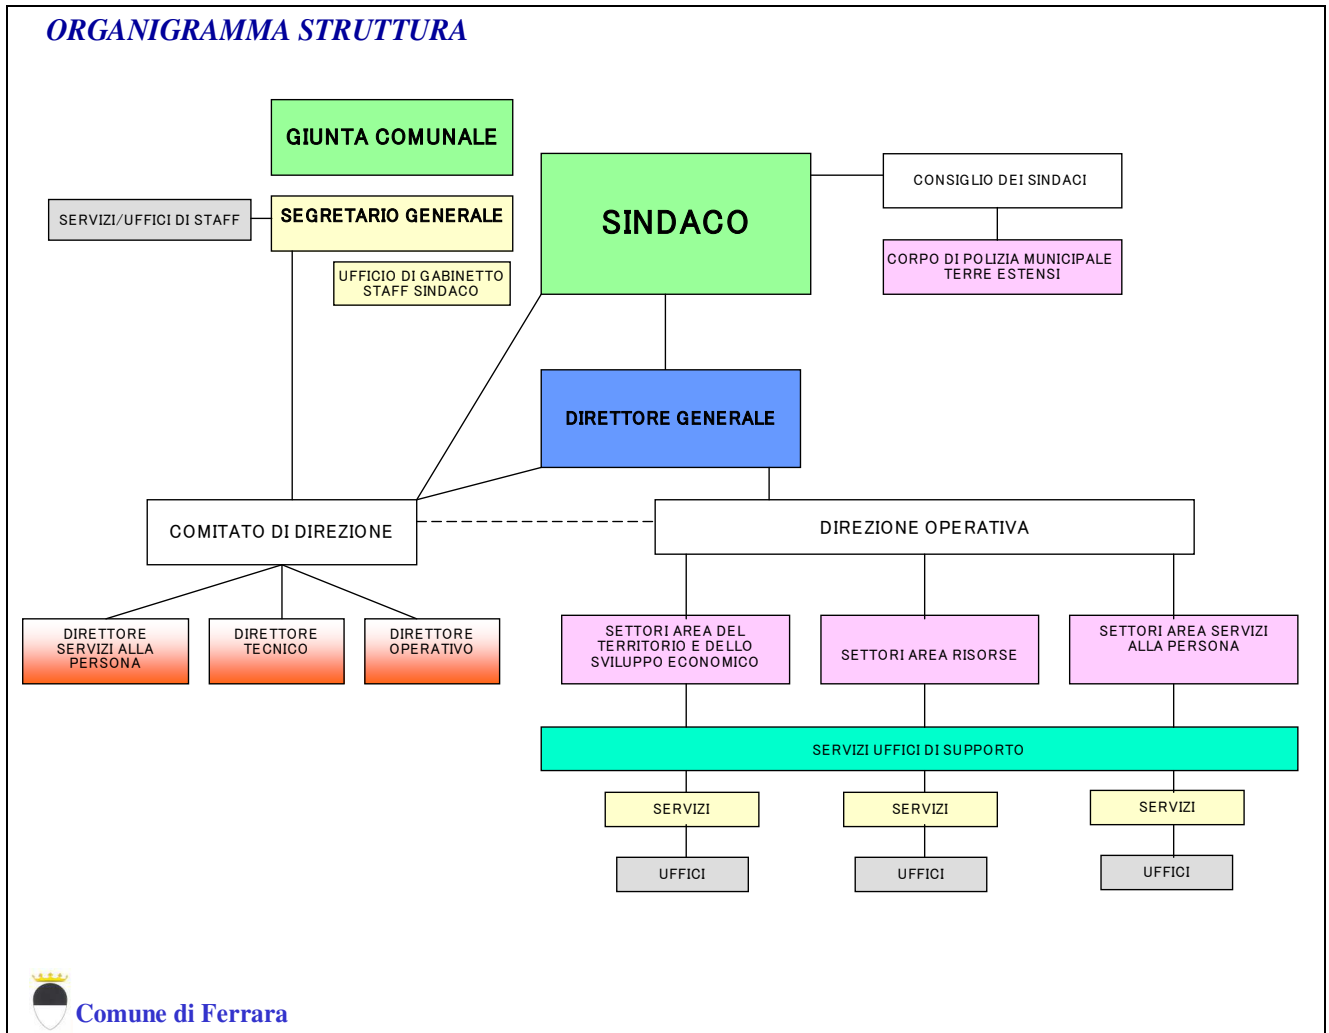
ORGANIGRAMMA STRUTTURA

GIUNTA COMUNALE

SERVIZI/UFFICI DI STAFF

SEGRETARIO GENERALE

UFFICIO DI GABINETTO STAFF SINDACO

SINDACO

CONSIGLIO DEI SINDACI

CORPO DI POLIZIA MUNICIPALE TERRE ESTENSI

DIRETTORE GENERALE

COMITATO DI DIREZIONE

DIREZIONE OPERATIVA

DIRETTORE SERVIZI ALLA PERSONA

DIRETTORE TECNICO

DIRETTORE OPERATIVO

SETTORI AREA DEL TERRITORIO E DELLO SVILUPPO ECONOMICO

SETTORI AREA RISORSE

SETTORI AREA SERVIZI ALLA PERSONA

SERVIZI UFFICI DI SUPPORTO

SERVIZI

SERVIZI

SERVIZI

UFFICI

UFFICI

UFFICI

Comune di Ferrara